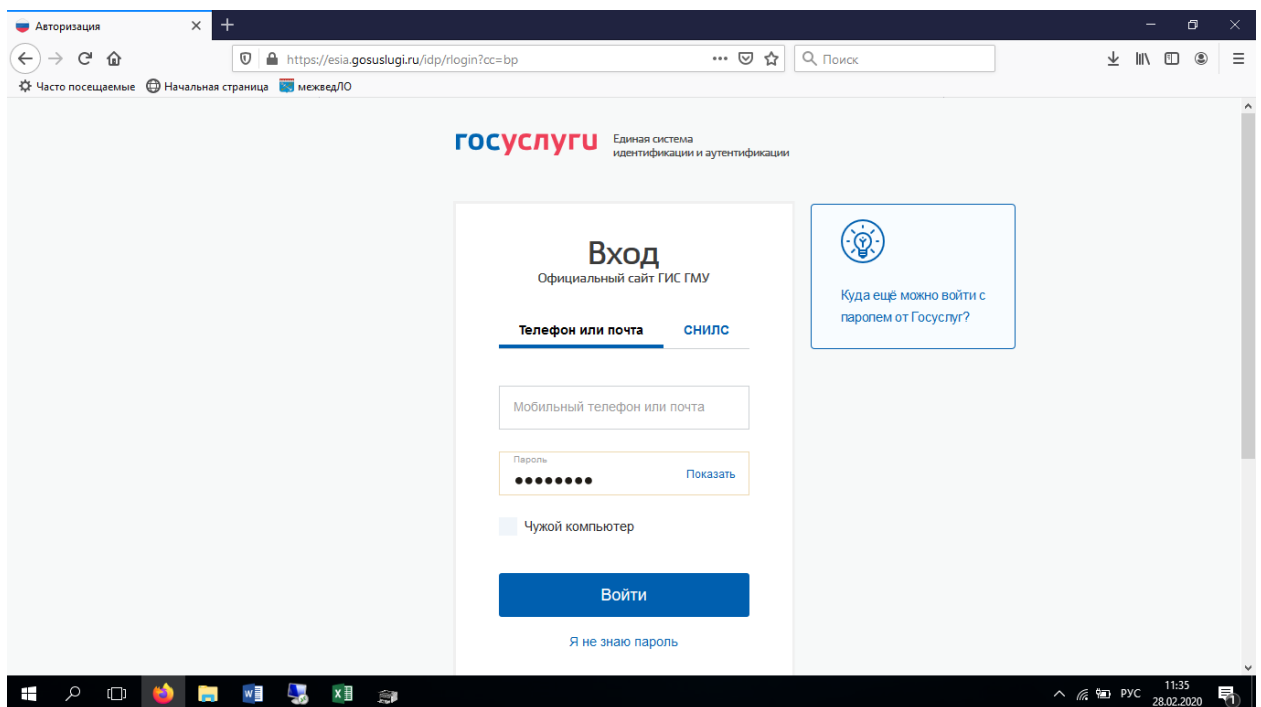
Авторизация

https://esia.gosuslugi.ru/idp/rlogin?cc=bp

Поиск

Часто посещаемые Начальная страница межведЛО

госуслуги Единая система идентификации и аутентификации

Вход
Официальный сайт ГИС ГМУ

Телефон или почта СНИЛС

Мобильный телефон или почта

Пароль
••••••••
Показать

Чужой компьютер

Войти

Я не знаю пароль

Куда ещё можно войти с паролем от Госуслуг?

РУС 11:35 28.02.2020